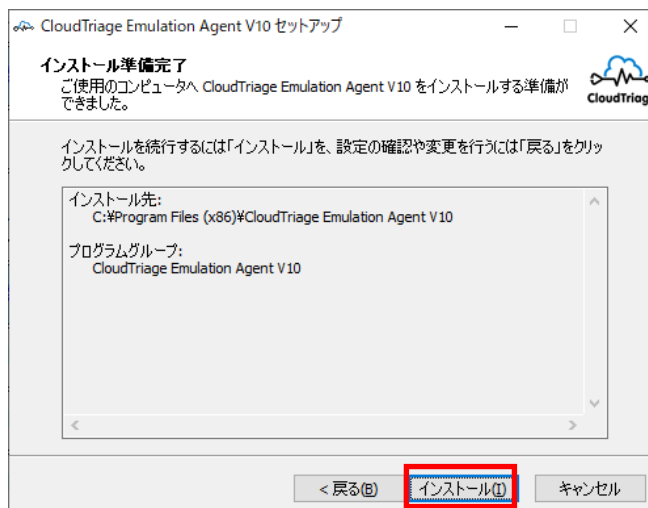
CloudTriage Emulation Agent V10 セットアップ

インストール準備完了
ご使用のコンピュータへ CloudTriage Emulation Agent V10 をインストールする準備ができました。

CloudTriag

インストールを続行するには「インストール」を、設定の確認や変更を行うには「戻る」をクリックしてください。

インストール先:
C:¥Program Files (x86)¥CloudTriage Emulation Agent V10

プログラムグループ:
CloudTriage Emulation Agent V10

< 戻る(B)
インストール(I)
キャンセル